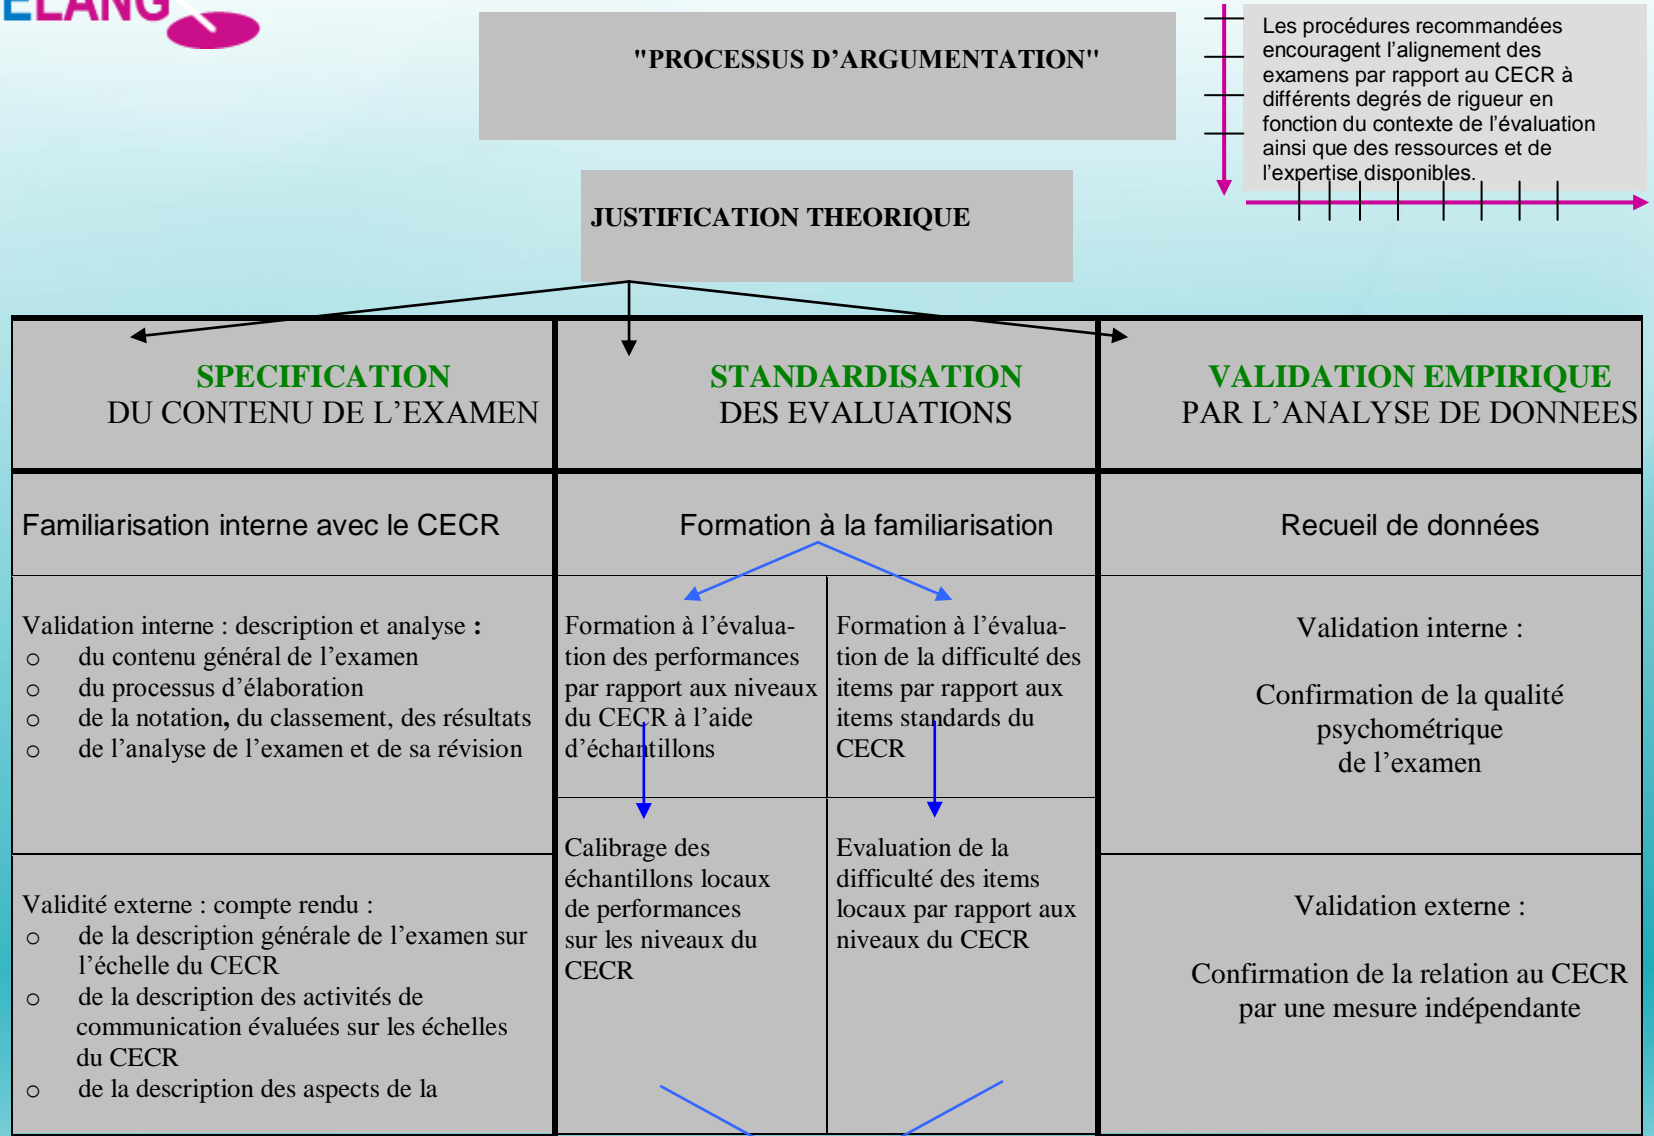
ELANG

"PROCESSUS D'ARGUMENTATION"

Les procédures recommandées encouragent l'alignement des examens par rapport au CECR à différents degrés de rigueur en fonction du contexte de l'évaluation ainsi que des ressources et de l'expertise disponibles.

JUSTIFICATION THEORIQUE

| SPECIFICATION DU CONTENU DE L'EXAMEN | STANDARDISATION DES EVALUATIONS | | VALIDATION EMPIRIQUE PAR L'ANALYSE DE DONNEES |
|---|---|---|---|
| Familiarisation interne avec le CECR | Formation à la familiarisation | | Recueil de données |
| Validation interne : description et analyse : ○ du contenu général de l'examen ○ du processus d'élaboration ○ de la notation, du classement, des résultats ○ de l'analyse de l'examen et de sa révision | Formation à l'évaluation des performances par rapport aux niveaux du CECR à l'aide d'échantillons | Formation à l'évaluation de la difficulté des items par rapport aux items standards du CECR | Validation interne : Confirmation de la qualité psychométrique de l'examen |
| Validité externe : compte rendu : ○ de la description générale de l'examen sur l'échelle du CECR ○ de la description des activités de communication évaluées sur les échelles du CECR ○ de la description des aspects de la | Calibrage des échantillons locaux de performances sur les niveaux du CECR | Evaluation de la difficulté des items locaux par rapport aux niveaux du CECR | Validation externe : Confirmation de la relation au CECR par une mesure indépendante |